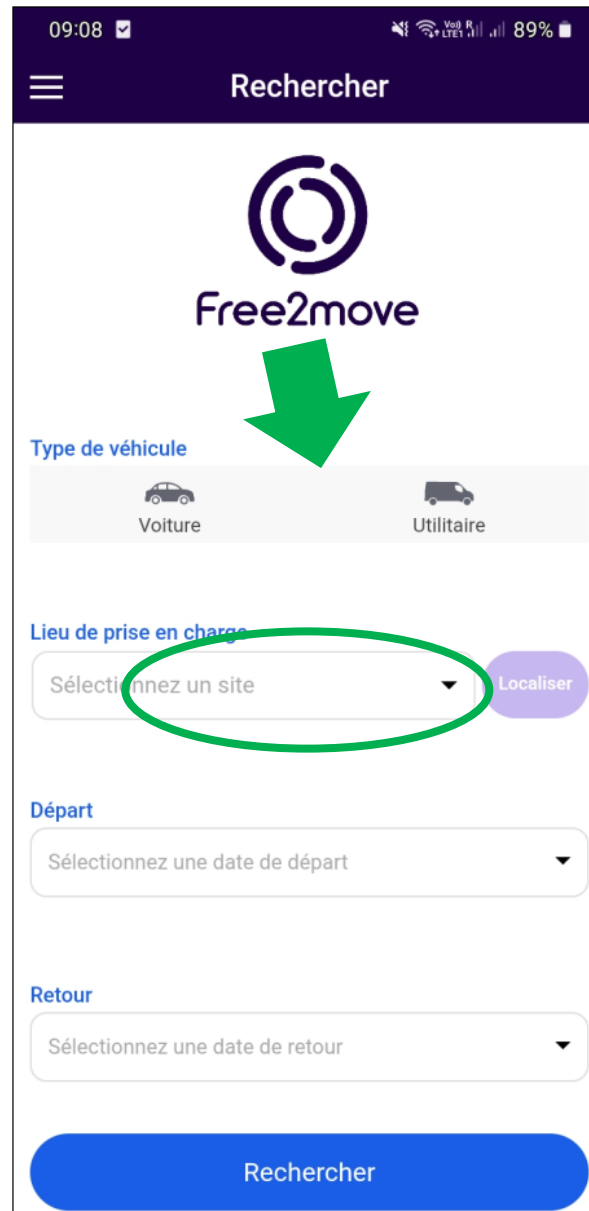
09:08

89%

Rechercher

Free2move

Type de véhicule

Voiture

Utilitaire

Lieu de prise en charge

Sélectionnez un site

Localiser

Départ

Sélectionnez une date de départ

Retour

Sélectionnez une date de retour

Rechercher